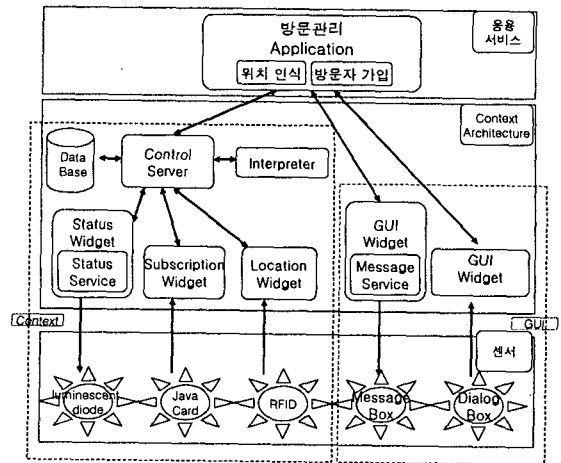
방문관리
Application
위치 인식
방문자 가입
응용 서비스
Context Architecture
Data Base
Control Server
Interpreter
Status Widget
Status Service
Subscription Widget
Location Widget
GUI Widget
Message Service
GUI Widget
Context
GUI
센서
luminescent diode
Java Card
RFID
Message Box
Dialog Box